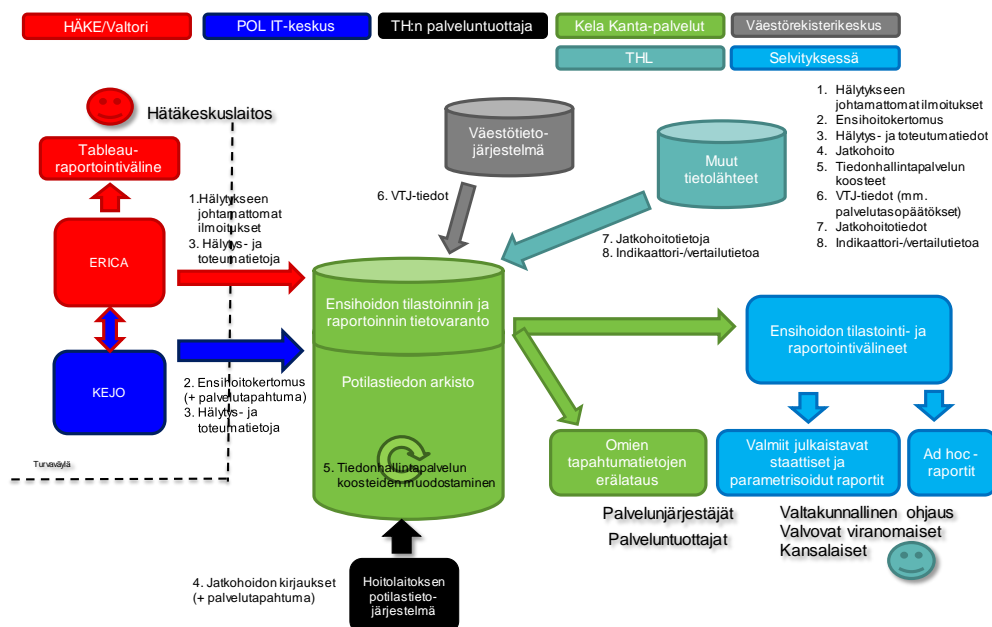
HÄKE/Valtori

POL IT-keskus

TH:n palveluntuottaja

Kela Kanta-palvelut

Väestörekisterikeskus

THL

Selvityksessä

Hätäkeskuslaitos

Tableau-raportointiväline

ERICA

KEJO

1.Hälytykseen johtamattomat ilmoitukset
3. Hälytys- ja toteumatietoja

2. Ensihoitokertomus (+ palvelutapahtuma)
3. Hälytys- ja toteumatietoja

Turvaväylä

Väestötietojärjestelmä

6. VTJ-tiedot

Muut tietolähteet

7. Jatkohoitotietoja
8. Indikaattori-/vertailutietoa

1. Hälytykseen johtamattomat ilmoitukset
2. Ensihoitokertomus
3. Hälytys- ja toteutumatiedot
4. Jatkohoito
5. Tiedonhallintapalvelun koosteet
6. VTJ-tiedot (mm. palvelutasopäätökset)
7. Jatkohoitotiedot
8. Indikaattori-/vertailutietoa

Ensihoidon tilastoinnin ja raportoinnin tietovaranto

Potilastiedon arkisto

5. Tiedonhallintapalvelun koosteiden muodostaminen

Ensihoidon tilastointi- ja raportointivälineet

Omien tapahtumatietojen erälataus

Valmiit julkaistavat staattiset ja parametrisoidut raportit

Ad hoc -raportit

Palvelunjärjestäjät
Palveluntuottajat

Valtakunnallinen ohjaus
Valvovat viranomaiset
Kansalaiset

4. Jatkohoidon kirjaukset (+ palvelutapahtuma)

Hoitolaitoksen potilastietojärjestelmä